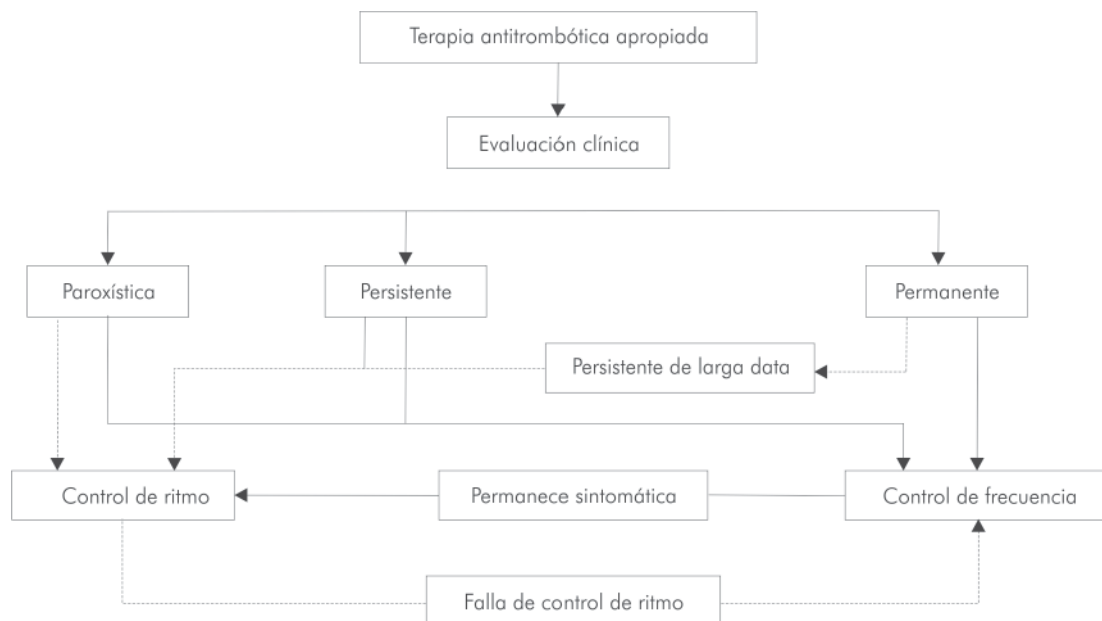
Terapia antitrombótica apropiada

Evaluación clínica

Paroxística

Persistente

Permanente

Persistente de larga data

Control de ritmo

Permanece sintomática

Control de frecuencia

Falla de control de ritmo